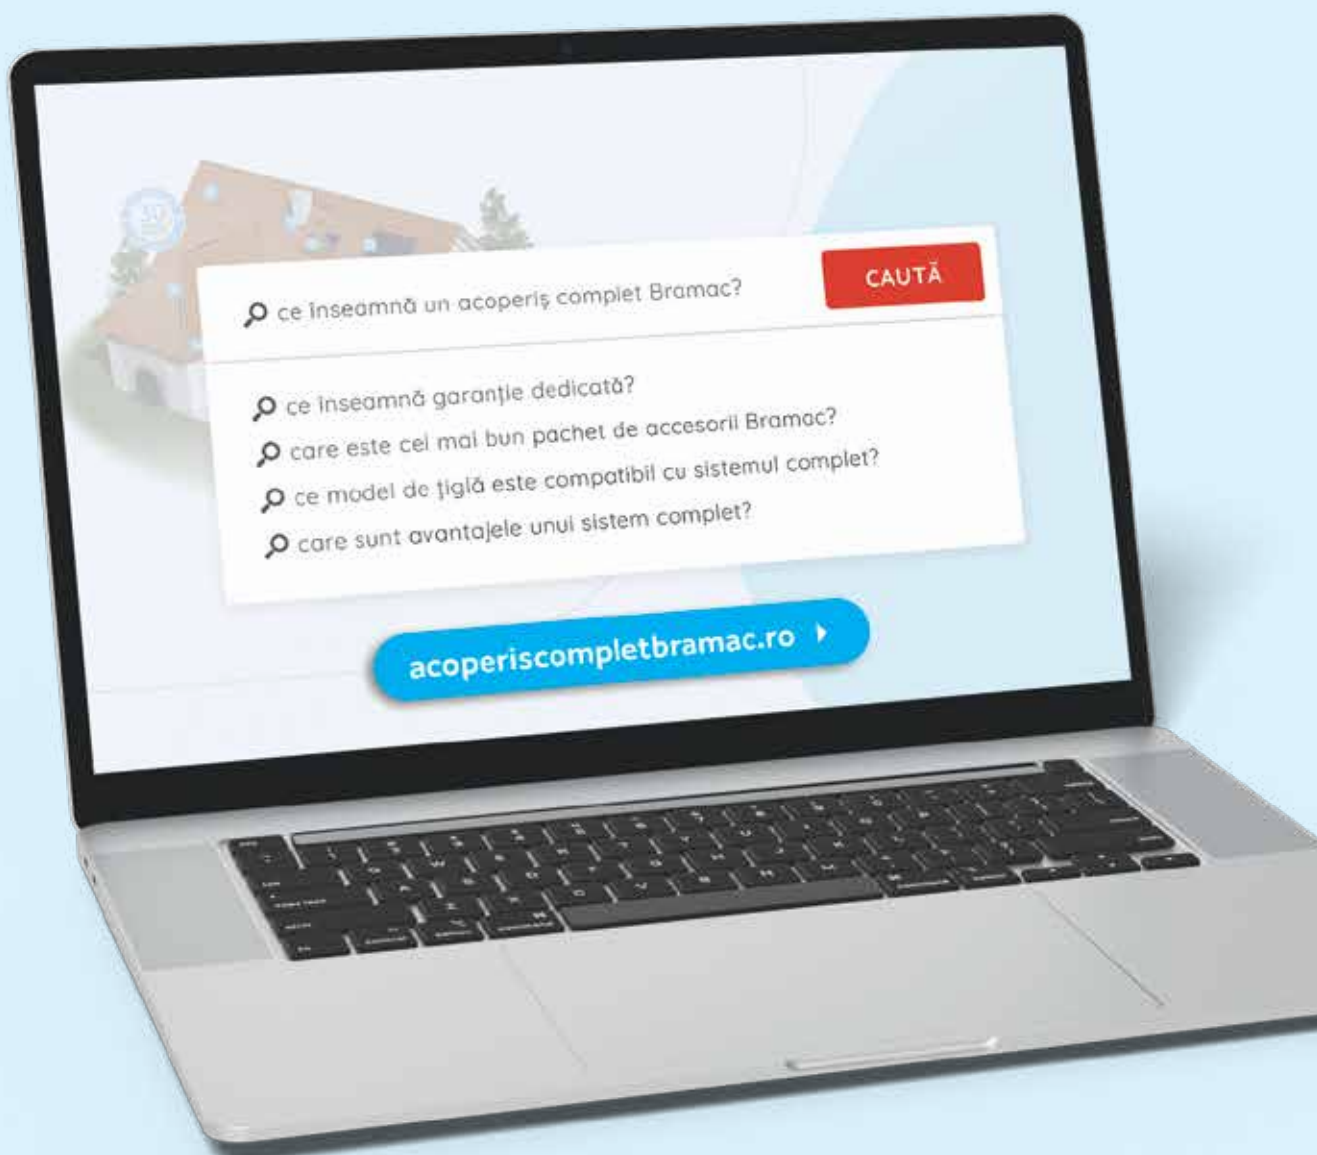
ce înseamnă un acoperiș complet Bramac?

CAUTĂ

ce înseamnă garanție dedicată?

care este cel mai bun pachet de accesorii Bramac?

ce model de țiglă este compatibil cu sistemul complet?

care sunt avantajele unui sistem complet?

acoperiscompletbramac.ro